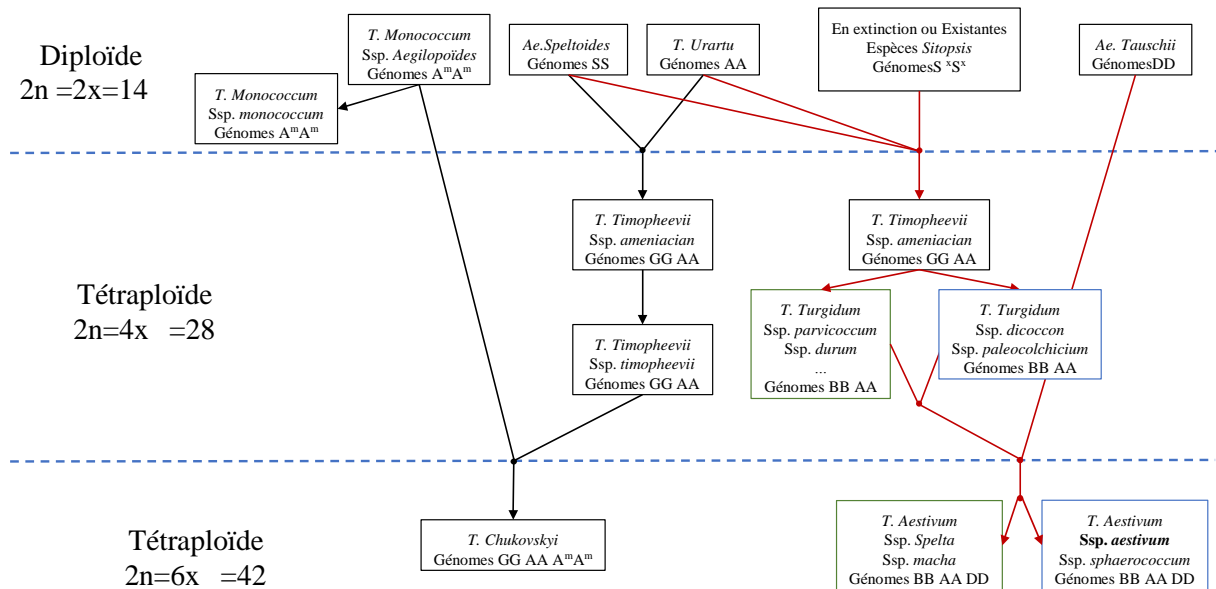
Diploïde
2n =2x=14

T. Monococcum
Ssp. Aegilopoïdes
Génomes $A^mA^m$

Ae.Speltoides
Génomes SS

T. Urartu
Génomes AA

En extinction ou Existantes
Espèces Sitopsis
GénomesS $^x$S$^x$

Ae. Tauschii
GénomesDD

T. Monococcum
Ssp. monococcum
Génomes $A^mA^m$

Tétraploïde
2n=4x =28

T. Timopheevii
Ssp. ameniacian
Génomes GG AA

T. Timopheevii
Ssp. ameniacian
Génomes GG AA

T. Timopheevii
Ssp. timopheevii
Génomes GG AA

T. Turgidum
Ssp. parvicoccum
Ssp. durum
...
Génomes BB AA

T. Turgidum
Ssp. dicoccon
Ssp. paleocolchicium
Génomes BB AA

Tétraploïde
2n=6x =42

T. Chukovskyi
Génomes GG AA $A^mA^m$

T. Aestivum
Ssp. Spelta
Ssp. macha
Génomes BB AA DD

T. Aestivum
Ssp. aestivum
Ssp. sphaerococcum
Génomes BB AA DD